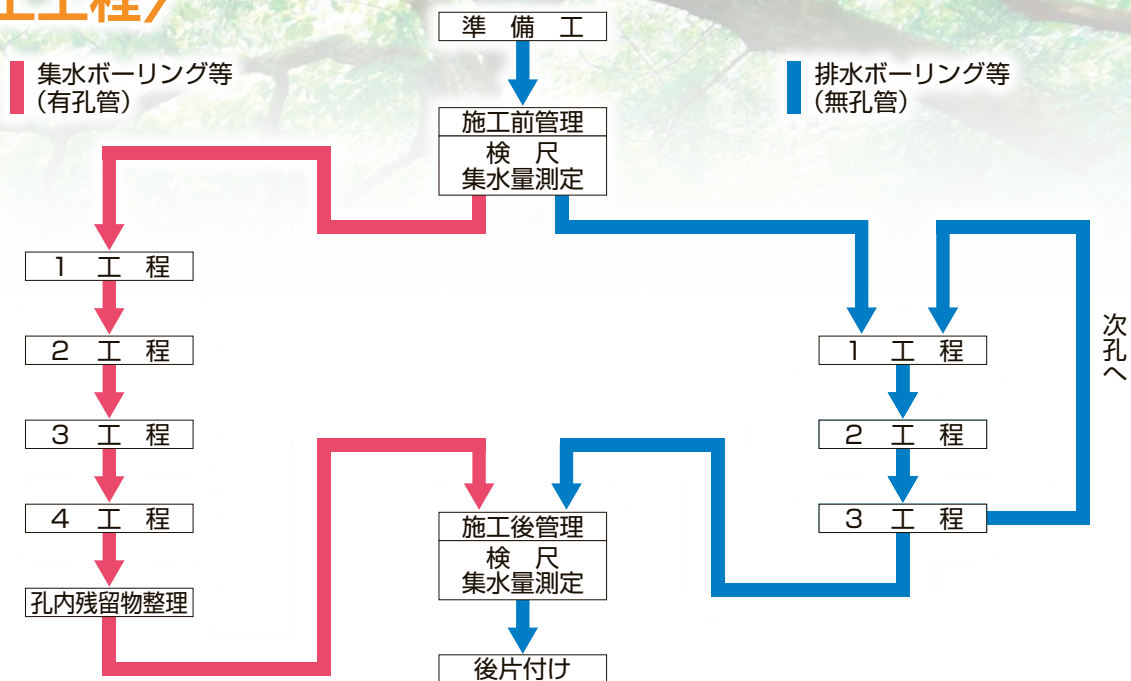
工工程/

準 備 工

集水ボーリング等
(有孔管)

排水ボーリング等
(無孔管)

施工前管理
検 尺
集水量測定

1 工 程

2 工 程

3 工 程

4 工 程

孔内残留物整理

1 工 程

2 工 程

3 工 程

次孔へ

施工後管理
検 尺
集水量測定

後片付け